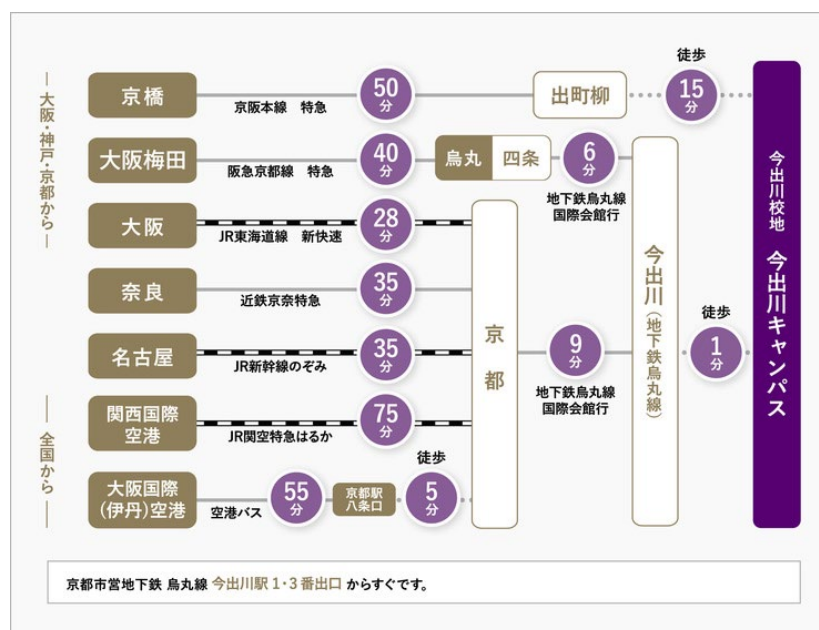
大阪・神戸・京都から

京橋
京阪本線　特急
50分
出町柳
徒歩
15分

大阪梅田
阪急京都線　特急
40分
烏丸
四条
6分
地下鉄烏丸線
国際会館行

大阪
JR東海道線　新快速
28分

奈良
近鉄京奈特急
35分

全国から

名古屋
JR新幹線のぞみ
35分

関西国際空港
JR関空特急はるか
75分

大阪国際(伊丹)空港
空港バス
55分
京都駅八条口
徒歩
5分

京都
9分
地下鉄烏丸線
国際会館行

今出川(地下鉄烏丸線)
徒歩
1分

今出川校地
今出川キャンパス

京都市営地下鉄 烏丸線 今出川駅 1・3番出口 からすぐです。